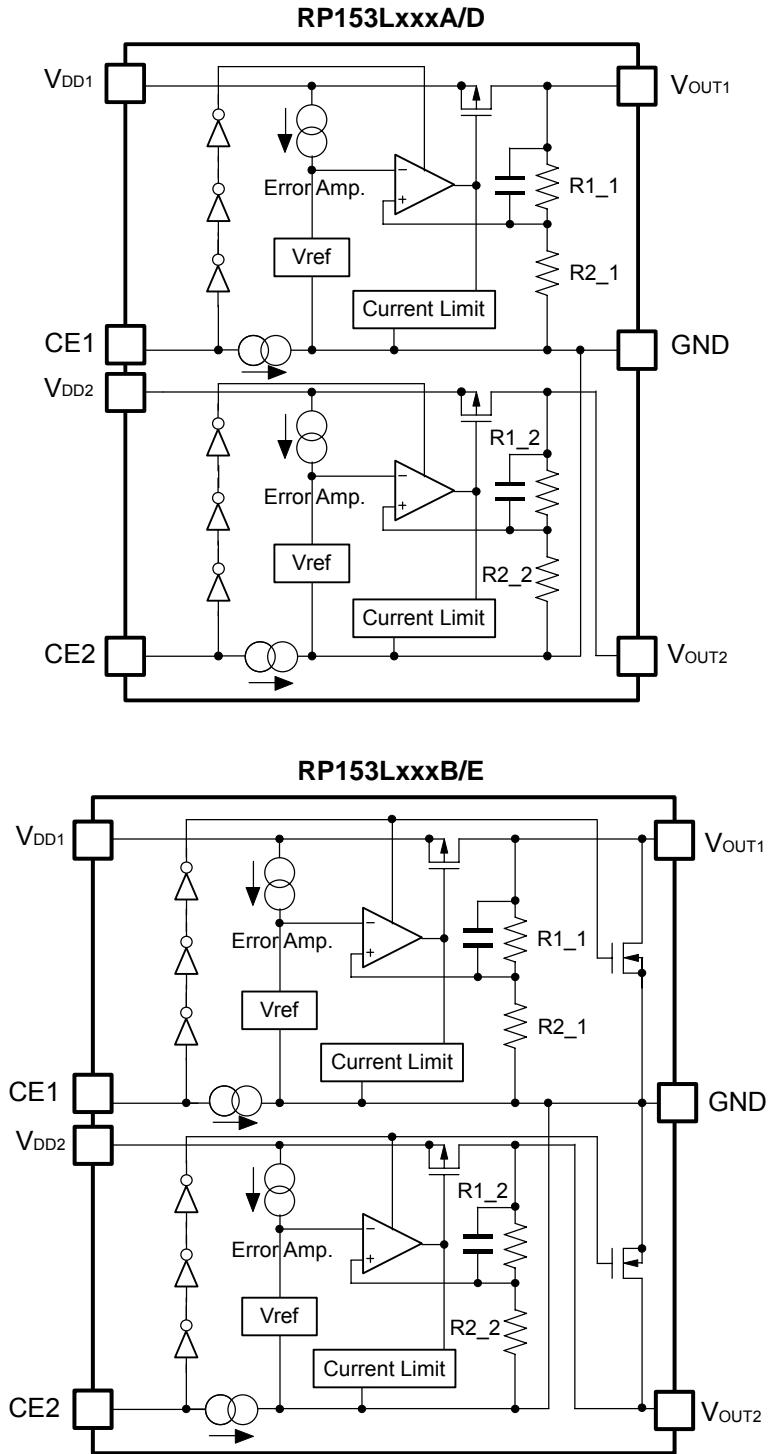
RP153LxxxA/D

$V_{DD1}$

$V_{OUT1}$

Error Amp.

R1_1

Vref

R2_1

Current Limit

CE1

GND

$V_{DD2}$

R1_2

Error Amp.

Vref

R2_2

Current Limit

CE2

$V_{OUT2}$

RP153LxxxB/E

$V_{DD1}$

$V_{OUT1}$

Error Amp.

R1_1

Vref

R2_1

Current Limit

CE1

GND

$V_{DD2}$

R1_2

Error Amp.

Vref

R2_2

Current Limit

CE2

$V_{OUT2}$